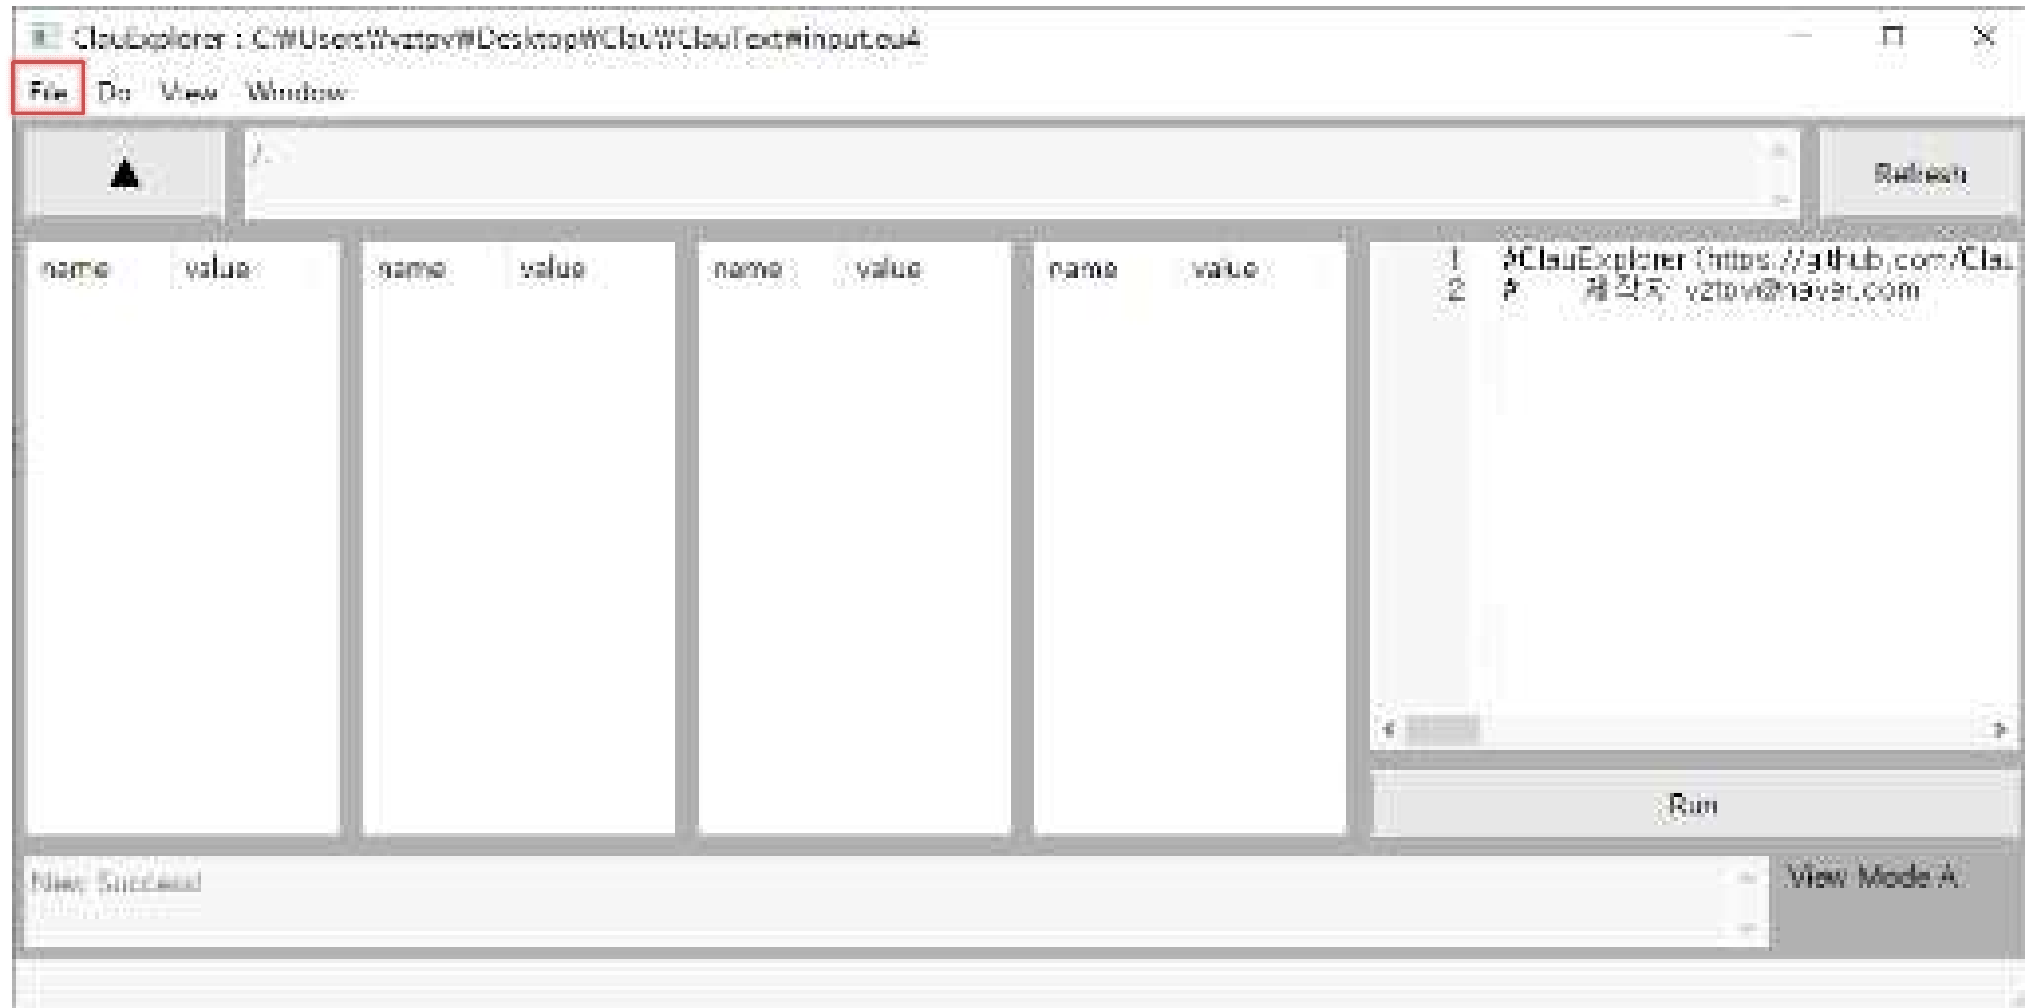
ClauExplorer : C:₩Users₩vztpv₩Desktop₩Clau₩ClauText₩input.eu4

File Do View Window

▲

/.

Refresh

| name | value |
|---|---|

| name | value |
|---|---|

| name | value |
|---|---|

| name | value |
|---|---|

1 #ClauExplorer (https://github.com/Clau
2 # 제작자 vztpv@naver.com

Run

New Succeed

View Mode A